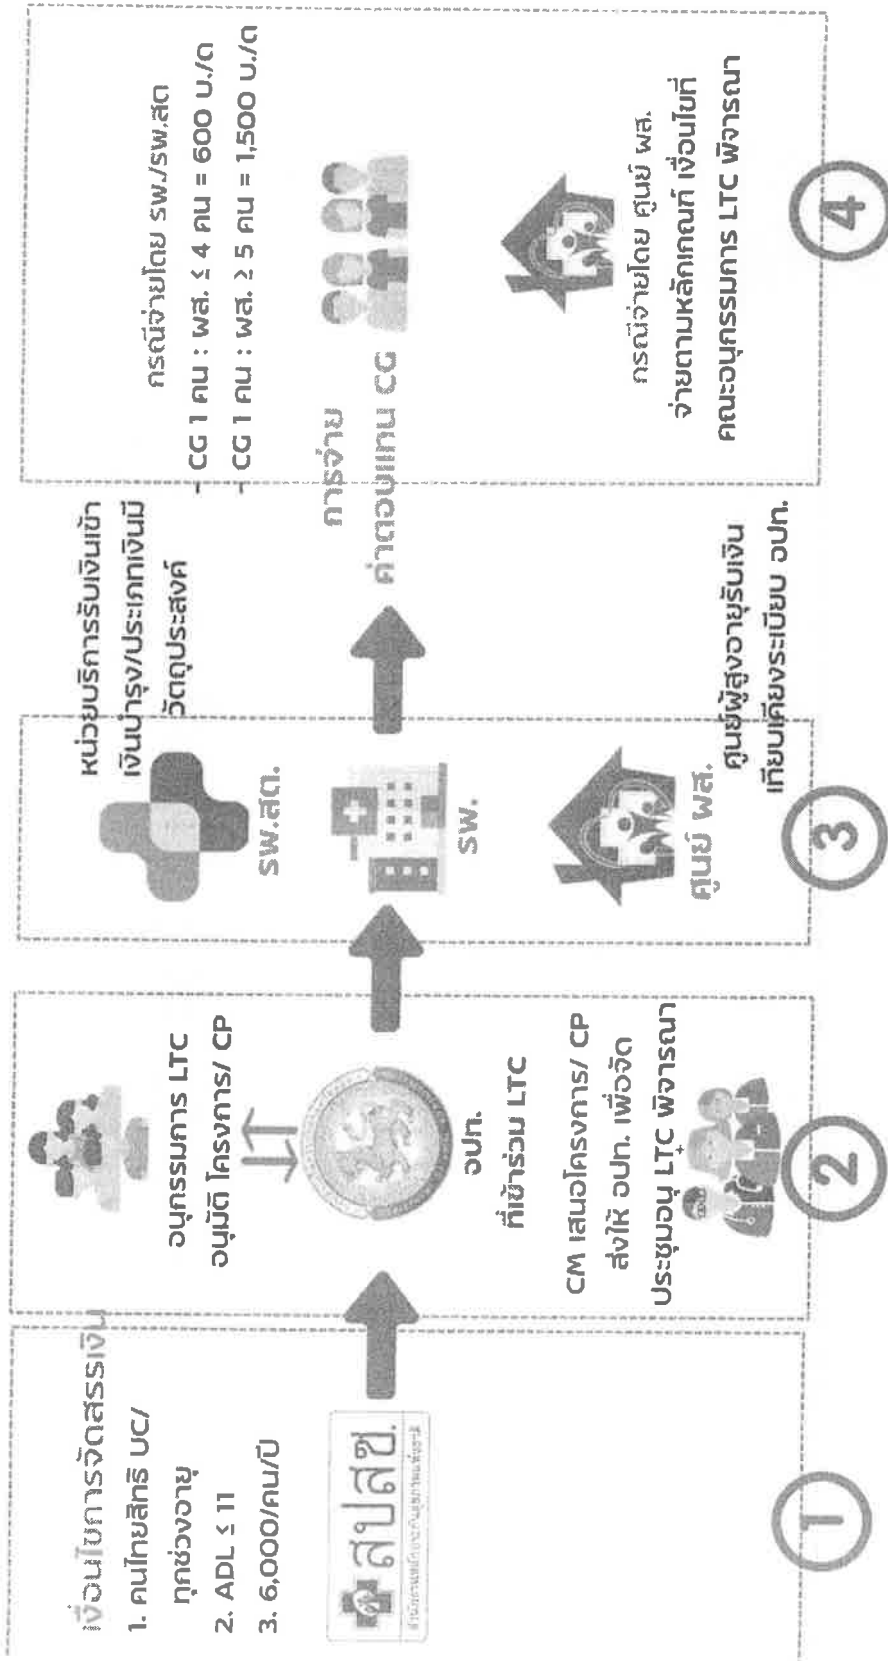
เงื่อนไขการจัดสรรเงิน
1. คนไทยสิทธิ UC/ ทุกช่วงอายุ
2. ADL ≤ 11
3. 6,000/คน/ปี

สปสช.

1

อนุกรรมการ LTC อนุมัติ โครงการ/ CP

อปท. ที่เข้าร่วม LTC

CM เสนอโครงการ/ CP ส่งให้ อปท. เพื่อจัดประชุมอนุ LTC พิจารณา

2

รพ.สต.

รพ.

ศูนย์ พส.

หน่วยบริการรับเงินเข้าเงินบำรุง/ประเภทเงินมีวัตถุประสงค์

ศูนย์ผู้สูงอายุรับเงินเทียบเคียงระเบียบ อปท.

3

การจ่ายค่าตอบแทน CG

กรณีจ่ายโดย รพ./รพ.สต
- CG 1 คน : พส. ≤ 4 คน = 600 บ./ด
- CG 1 คน : พส. ≥ 5 คน = 1,500 บ./ด

กรณีจ่ายโดย ศูนย์ พส. จ่ายตามหลักเกณฑ์ เงื่อนไขที่คณะอนุกรรมการ LTC พิจารณา

4